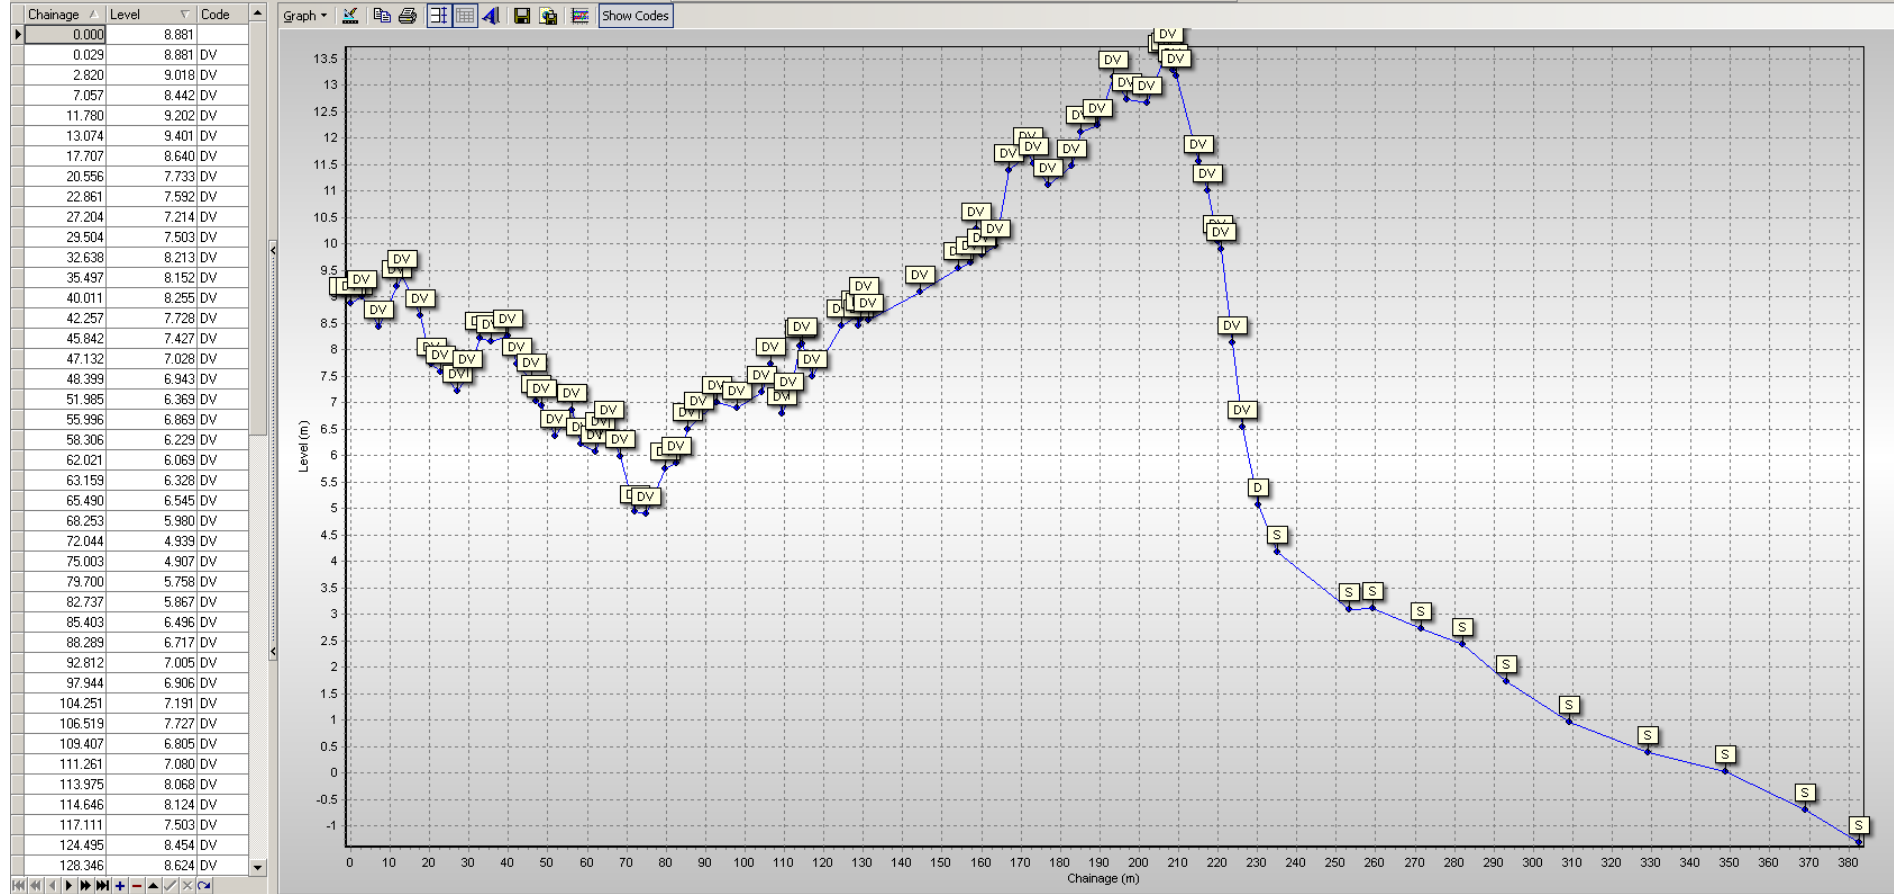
| Chainage | Level | Code |
|---|---|---|
| 0.000 | 8.881 | |
| 0.029 | 8.881 | DV |
| 2.820 | 9.018 | DV |
| 7.057 | 8.442 | DV |
| 11.780 | 9.202 | DV |
| 13.074 | 9.401 | DV |
| 17.707 | 8.640 | DV |
| 20.556 | 7.733 | DV |
| 22.861 | 7.592 | DV |
| 27.204 | 7.214 | DV |
| 29.504 | 7.503 | DV |
| 32.638 | 8.213 | DV |
| 35.497 | 8.152 | DV |
| 40.011 | 8.255 | DV |
| 42.257 | 7.728 | DV |
| 45.842 | 7.427 | DV |
| 47.132 | 7.028 | DV |
| 48.399 | 6.943 | DV |
| 51.985 | 6.369 | DV |
| 55.996 | 6.869 | DV |
| 58.306 | 6.229 | DV |
| 62.021 | 6.069 | DV |
| 63.159 | 6.328 | DV |
| 65.490 | 6.545 | DV |
| 68.253 | 5.980 | DV |
| 72.044 | 4.939 | DV |
| 75.003 | 4.907 | DV |
| 79.700 | 5.758 | DV |
| 82.737 | 5.867 | DV |
| 85.403 | 6.496 | DV |
| 88.289 | 6.717 | DV |
| 92.812 | 7.005 | DV |
| 97.944 | 6.906 | DV |
| 104.251 | 7.191 | DV |
| 106.519 | 7.727 | DV |
| 109.407 | 6.805 | DV |
| 111.261 | 7.080 | DV |
| 113.975 | 8.068 | DV |
| 114.646 | 8.124 | DV |
| 117.111 | 7.503 | DV |
| 124.495 | 8.454 | DV |
| 128.346 | 8.624 | DV |

Graph Show Codes

13.5 13 12.5 12 11.5 11 10.5 10 9.5 9 8.5 8 7.5 7 6.5 6 5.5 5 4.5 4 3.5 3 2.5 2 1.5 1 0.5 0 -0.5 -1

Level (m)

DV DV DV DV DV DV DV DV DV DV DV DV DV DV DV DV DV DV DV DV DV DV DV DV DV DV DV DV DV DV DV DV DV DV DV DV DV DV DV DV DV DV DV DV DV DV DV DV DV DV DV DV D S S S S S S S S S S S S S

0 10 20 30 40 50 60 70 80 90 100 110 120 130 140 150 160 170 180 190 200 210 220 230 240 250 260 270 280 290 300 310 320 330 340 350 360 370 380

Chainage (m)